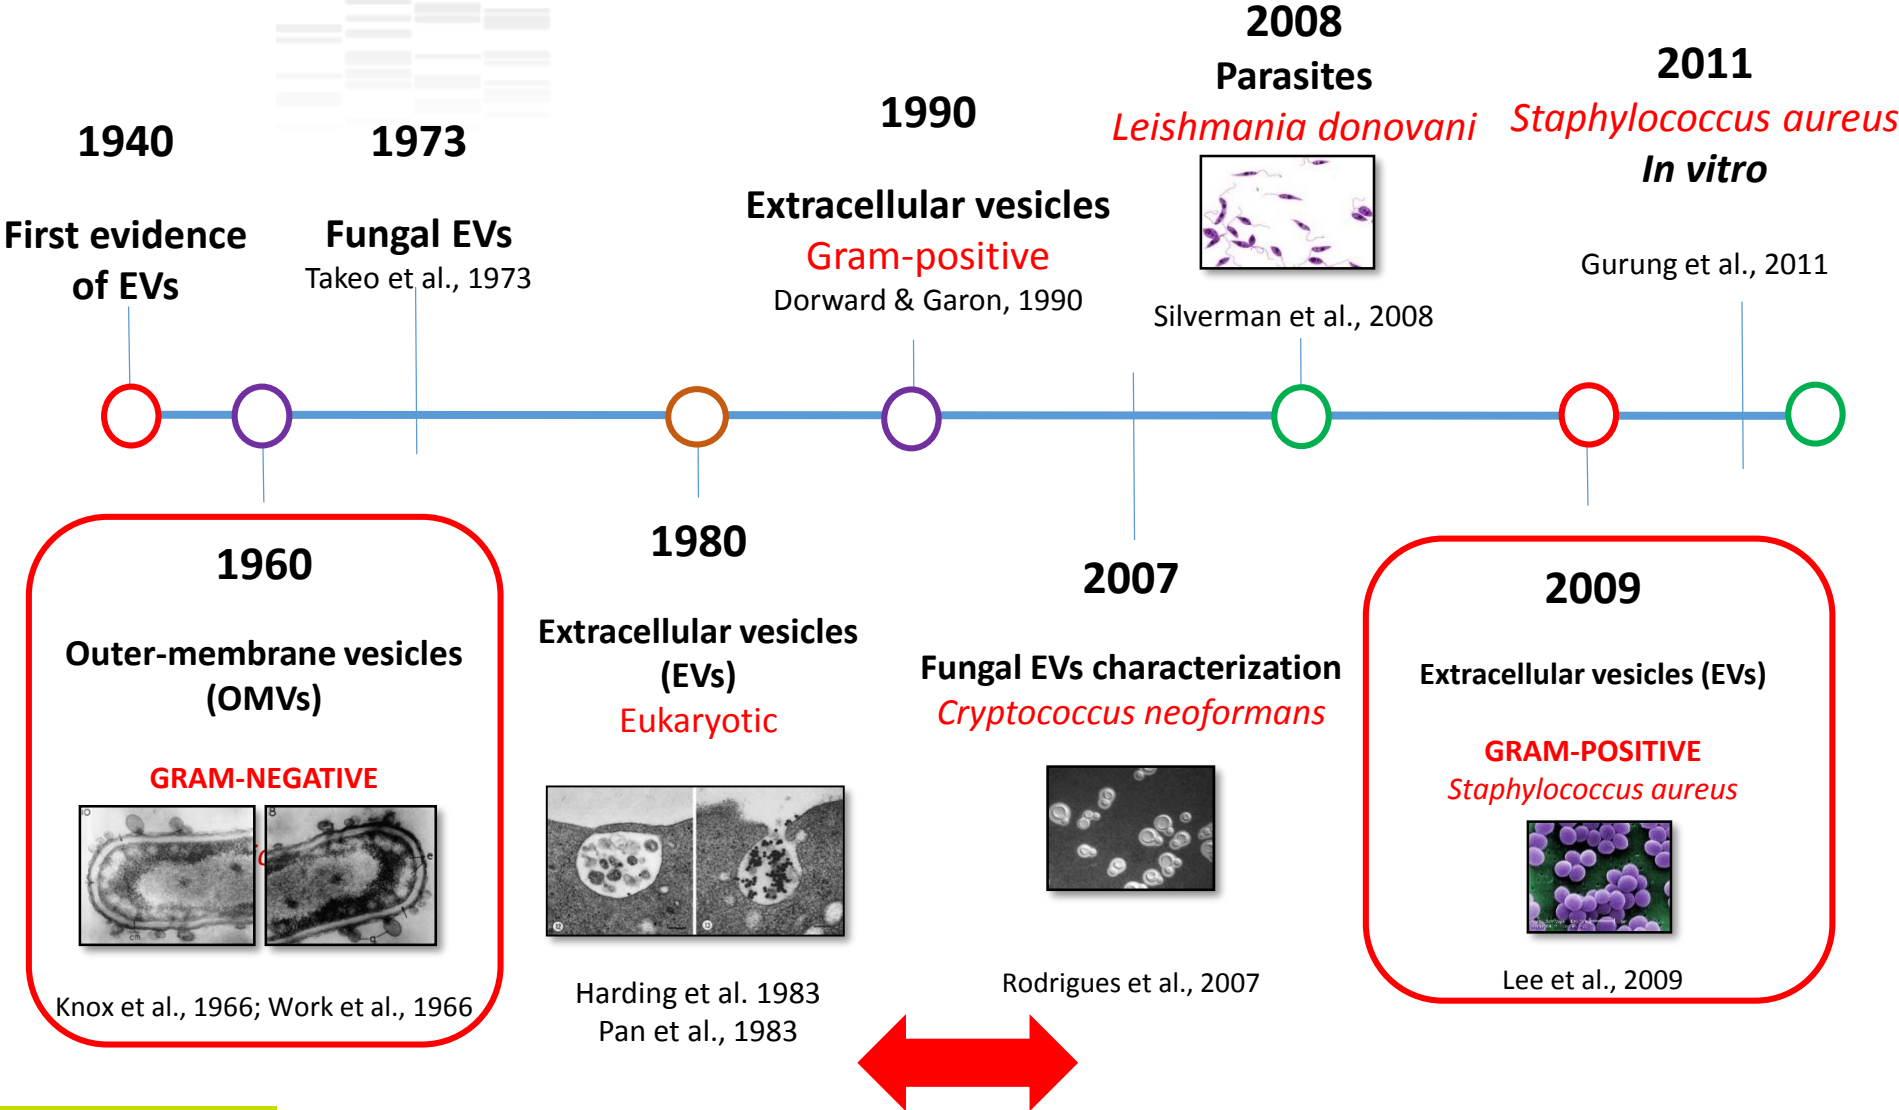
1940

First evidence of EVs

1973

Fungal EVs
Takeo et al., 1973

1990

Extracellular vesicles
Gram-positive
Dorward & Garon, 1990

2008
Parasites
Leishmania donovani

Silverman et al., 2008

2011
Staphylococcus aureus
In vitro

Gurung et al., 2011

1960

Outer-membrane vesicles (OMVs)

GRAM-NEGATIVE

Knox et al., 1966; Work et al., 1966

1980

Extracellular vesicles (EVs)
Eukaryotic

Harding et al. 1983
Pan et al., 1983

2007

Fungal EVs characterization
Cryptococcus neoformans

Rodrigues et al., 2007

2009

Extracellular vesicles (EVs)

GRAM-POSITIVE
Staphylococcus aureus

Lee et al., 2009